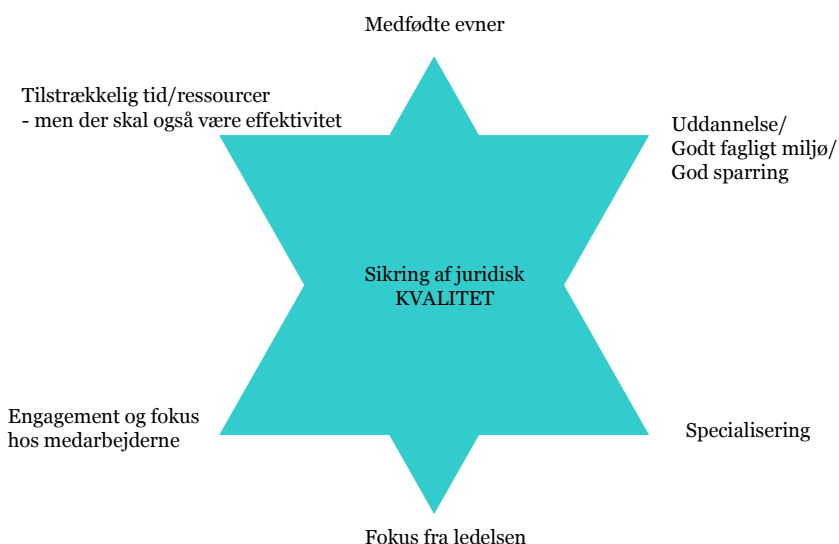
Medfødte evner

Tilstrækkelig tid/ressourcer
- men der skal også være effektivitet

Uddannelse/
Godt fagligt miljø/
God sparring

Sikring af juridisk
KVALITET

Engagement og fokus
hos medarbejderne

Specialisering

Fokus fra ledelsen